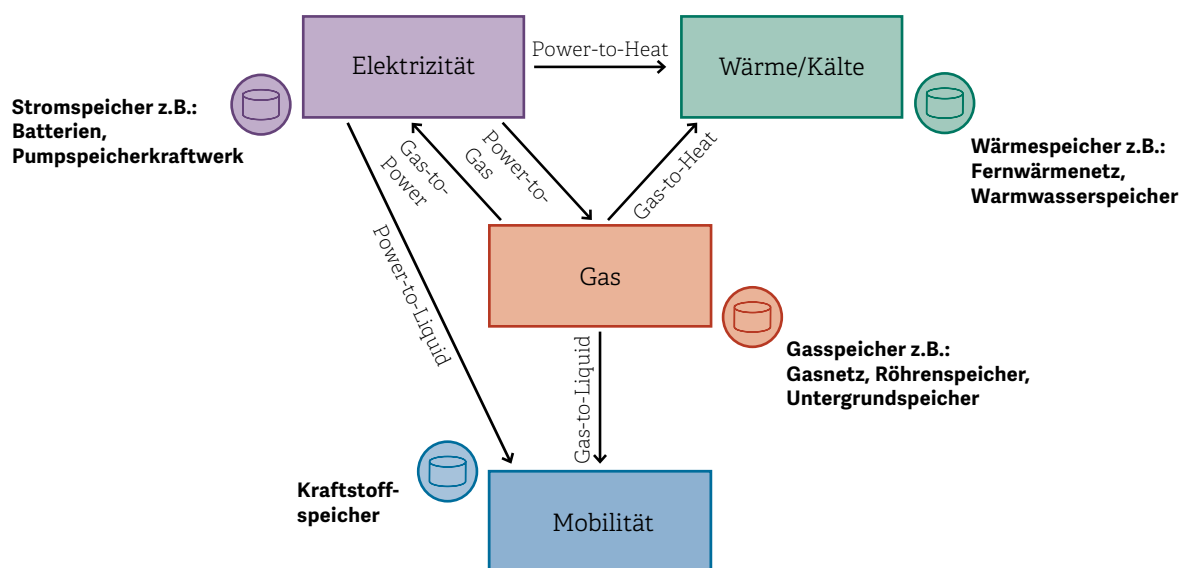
Elektrizität

Power-to-Heat

Wärme/Kälte

Stromspeicher z.B.:
Batterien,
Pumpspeicherkraftwerk

Wärmespeicher z.B.:
Fernwärmenetz,
Warmwasserspeicher

Gas-to-Power

Power-to-Gas

Gas-to-Heat

Power-to-Liquid

Gas

Gasspeicher z.B.:
Gasnetz, Röhrenspeicher,
Untergrundspeicher

Gas-to-Liquid

Kraftstoffspeicher

Mobilität